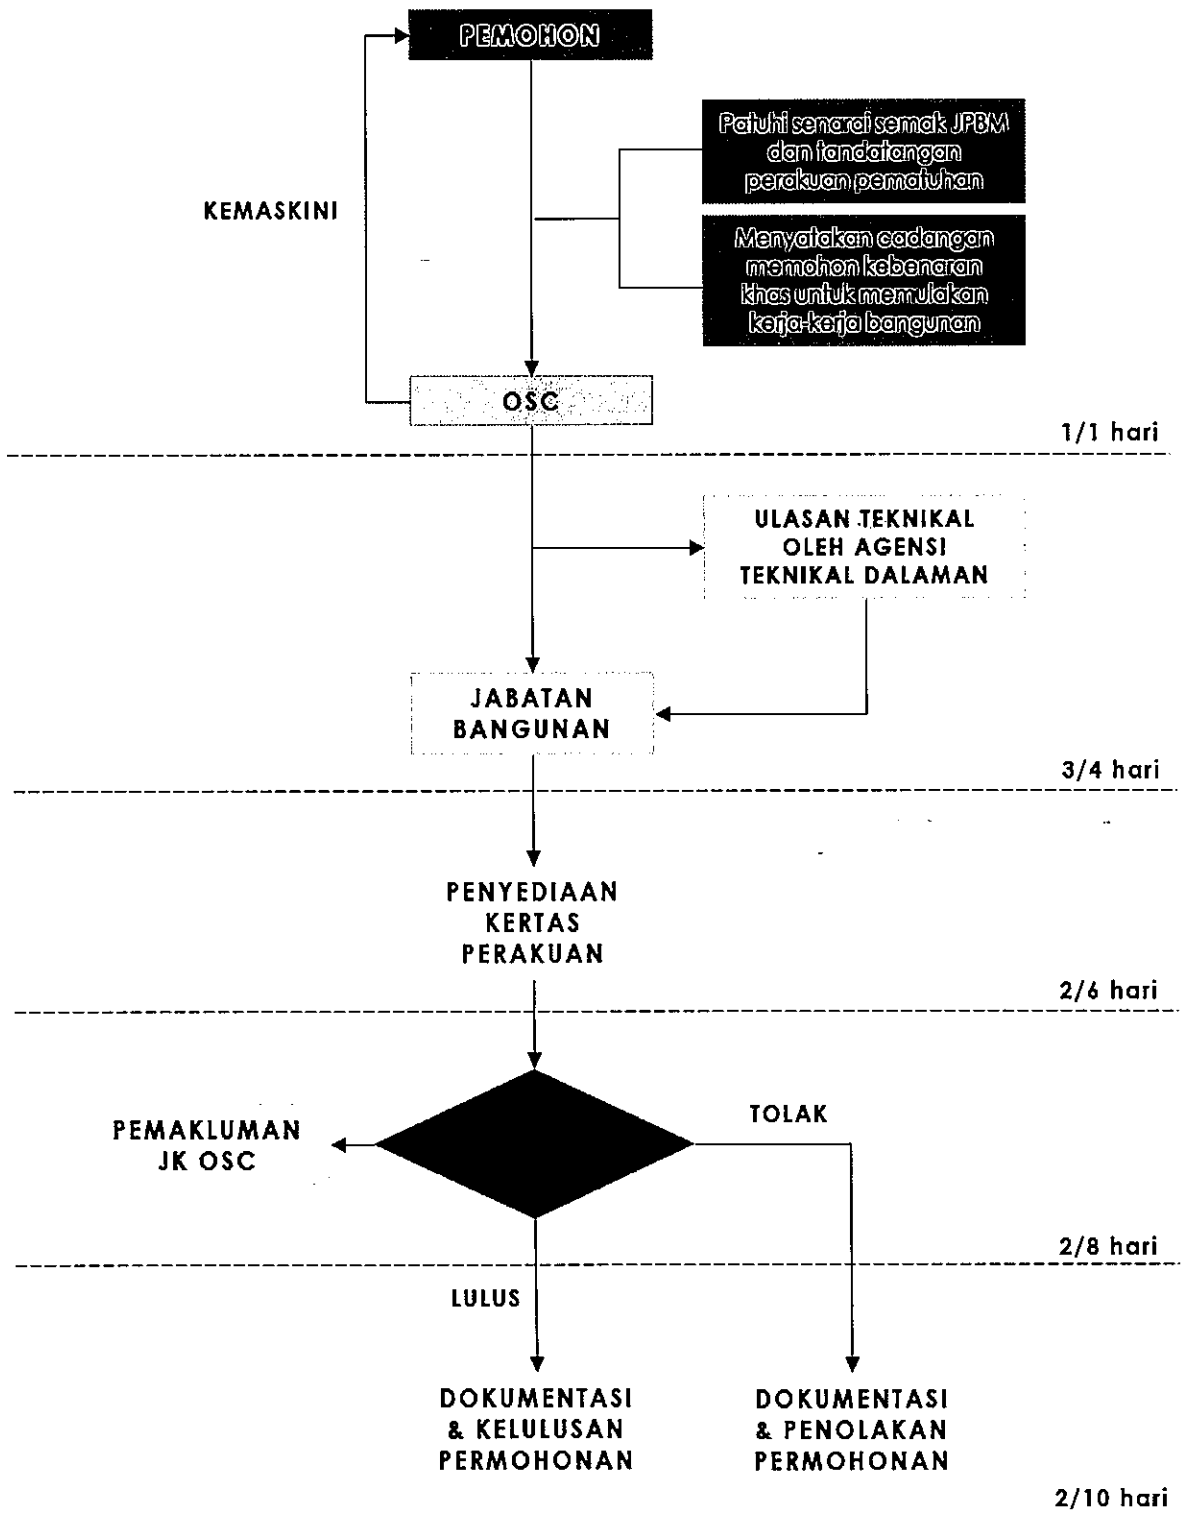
PEMOHON

KEMASKINI

Patuhi senarai semak JPBM dan tandatangan perakuan pematuhan

Menyatakan cadangan memohon kebenaran khas untuk memulakan kerja-kerja bangunan

OSC

1/1 hari

ULASAN TEKNIKAL OLEH AGENSI TEKNIKAL DALAMAN

JABATAN BANGUNAN

3/4 hari

PENYEDIAAN KERTAS PERAKUAN

2/6 hari

PEMAKLUMAN JK OSC

TOLAK

2/8 hari

LULUS

DOKUMENTASI & KELULUSAN PERMOHONAN

DOKUMENTASI & PENOLAKAN PERMOHONAN

2/10 hari